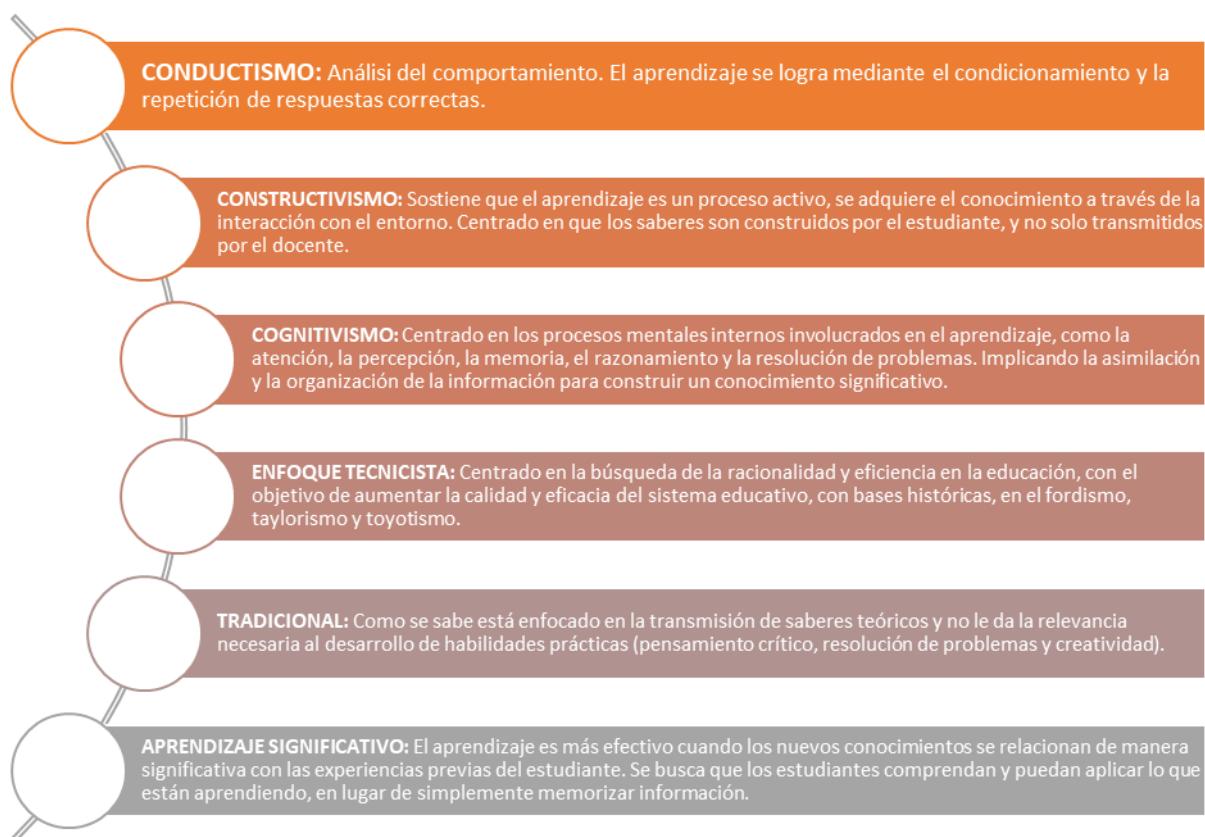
**CONDUCTISMO:** Análisi del comportamiento. El aprendizaje se logra mediante el condicionamiento y la repetición de respuestas correctas.

**CONSTRUCTIVISMO:** Sostiene que el aprendizaje es un proceso activo, se adquiere el conocimiento a través de la interacción con el entorno. Centrado en que los saberes son construidos por el estudiante, y no solo transmitidos por el docente.

**COGNITIVISMO:** Centrado en los procesos mentales internos involucrados en el aprendizaje, como la atención, la percepción, la memoria, el razonamiento y la resolución de problemas. Implicando la asimilación y la organización de la información para construir un conocimiento significativo.

**ENFOQUE TECNICISTA:** Centrado en la búsqueda de la racionalidad y eficiencia en la educación, con el objetivo de aumentar la calidad y eficacia del sistema educativo, con bases históricas, en el fordismo, taylorismo y toyotismo.

**TRADICIONAL:** Como se sabe está enfocado en la transmisión de saberes teóricos y no le da la relevancia necesaria al desarrollo de habilidades prácticas (pensamiento crítico, resolución de problemas y creatividad).

**APRENDIZAJE SIGNIFICATIVO:** El aprendizaje es más efectivo cuando los nuevos conocimientos se relacionan de manera significativa con las experiencias previas del estudiante. Se busca que los estudiantes comprendan y puedan aplicar lo que están aprendiendo, en lugar de simplemente memorizar información.